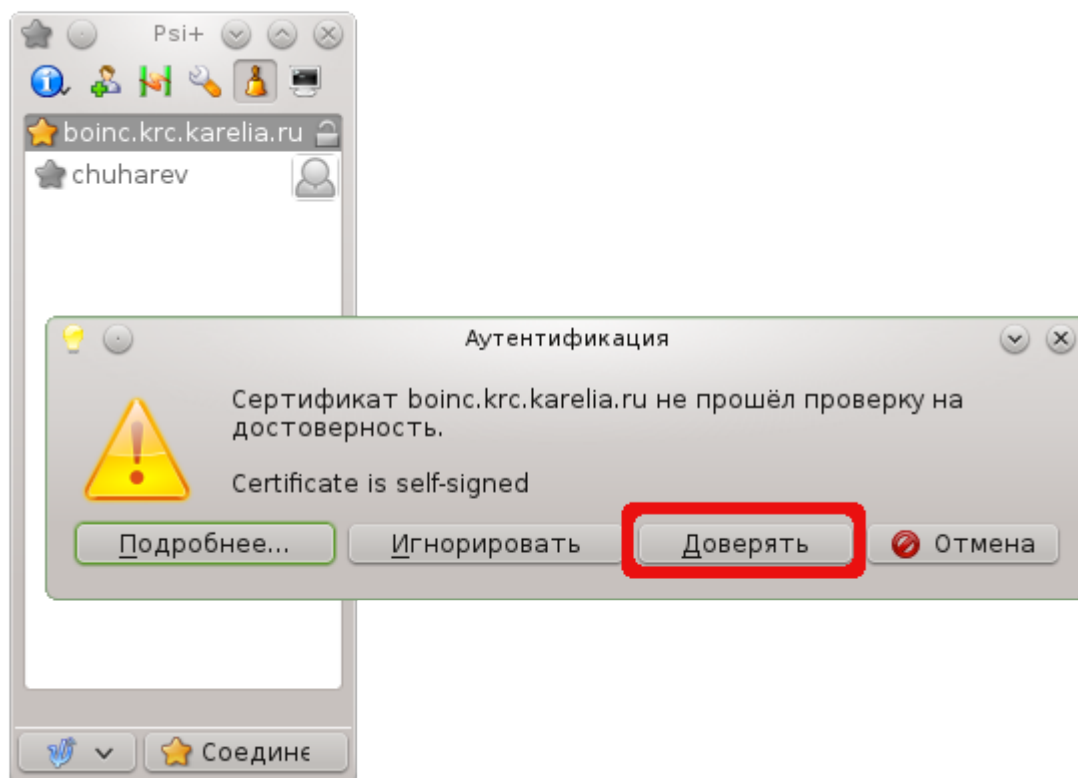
Psi+

boinc.krc.karelia.ru

chuharev

Аутентификация

Сертификат boinc.krc.karelia.ru не прошёл проверку на достоверность.

Certificate is self-signed

Подробнее...

Игнорировать

Доверять

Отмена

Соедине